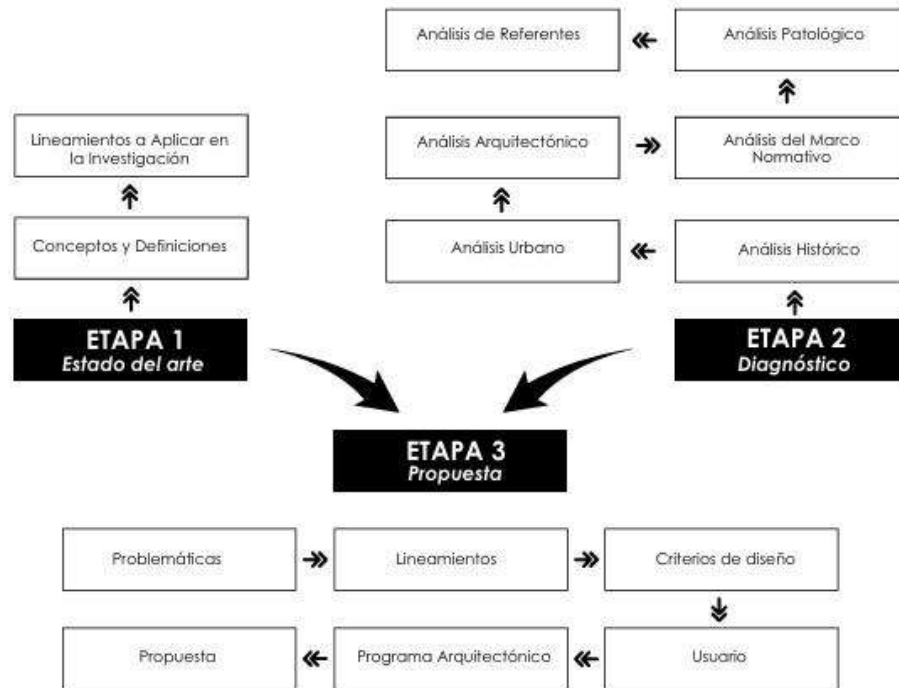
Análisis de Referentes

Análisis Patológico

Lineamientos a Aplicar en la Investigación

Análisis Arquitectónico

Análisis del Marco Normativo

Conceptos y Definiciones

Análisis Urbano

Análisis Histórico

ETAPA 1
Estado del arte

ETAPA 2
Diagnóstico

ETAPA 3
Propuesta

Problemáticas

Lineamientos

Criterios de diseño

Propuesta

Programa Arquitectónico

Usuario